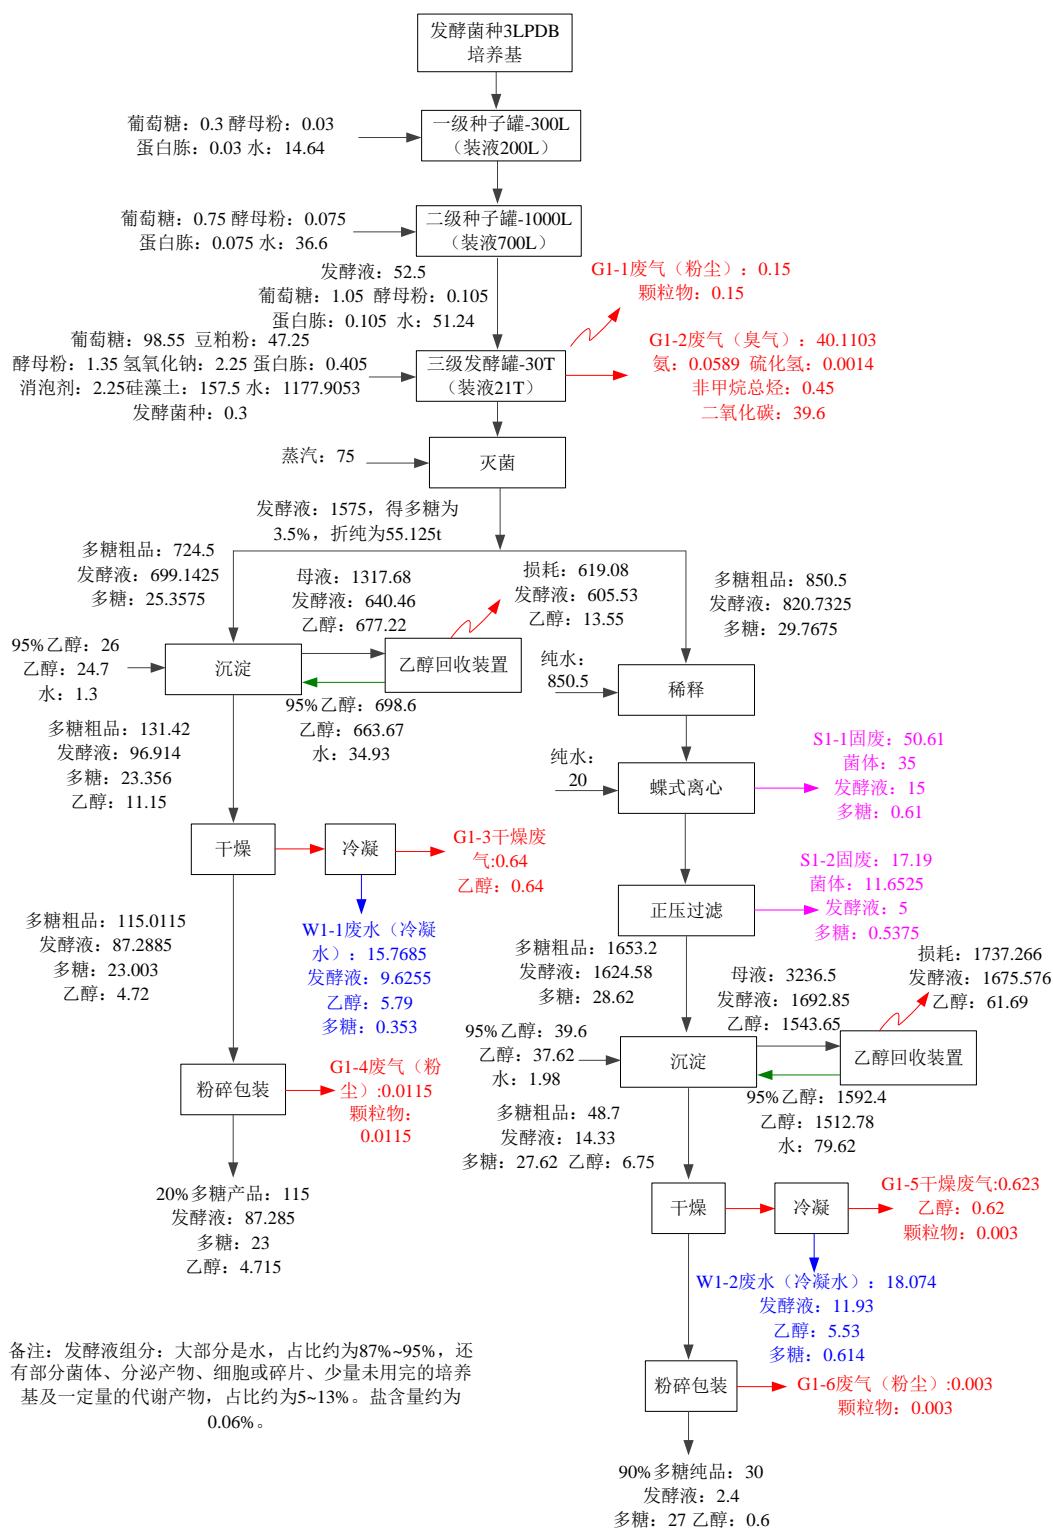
发酵菌种3LPDB
培养基

葡萄糖：0.3 酵母粉：0.03
蛋白胨：0.03 水：14.64

一级种子罐-300L
（装液200L）

葡萄糖：0.75 酵母粉：0.075
蛋白胨：0.075 水：36.6

二级种子罐-1000L
（装液700L）

发酵液：52.5
葡萄糖：1.05 酵母粉：0.105
蛋白胨：0.105 水：51.24

G1-1废气（粉尘）：0.15
颗粒物：0.15

葡萄糖：98.55 豆粕粉：47.25
酵母粉：1.35 氢氧化钠：2.25 蛋白胨：0.405
消泡剂：2.25硅藻土：157.5 水：1177.9053
发酵菌种：0.3

三级发酵罐-30T
（装液21T）

G1-2废气（臭气）：40.1103
氨：0.0589 硫化氢：0.0014
非甲烷总烃：0.45
二氧化碳：39.6

蒸汽：75

灭菌

发酵液：1575，得多糖为3.5%，折纯为55.125t

多糖粗品：724.5
发酵液：699.1425
多糖：25.3575

母液：1317.68
发酵液：640.46
乙醇：677.22

损耗：619.08
发酵液：605.53
乙醇：13.55

多糖粗品：850.5
发酵液：820.7325
多糖：29.7675

95%乙醇：26
乙醇：24.7
水：1.3

沉淀

乙醇回收装置

95%乙醇：698.6
乙醇：663.67
水：34.93

纯水：
850.5

稀释

多糖粗品：131.42
发酵液：96.914
多糖：23.356
乙醇：11.15

纯水：
20

蝶式离心

S1-1固废：50.61
菌体：35
发酵液：15
多糖：0.61

干燥

冷凝

G1-3干燥废气:0.64
乙醇：0.64

S1-2固废：17.19
菌体：11.6525
发酵液：5
多糖：0.5375

正压过滤

多糖粗品：115.0115
发酵液：87.2885
多糖：23.003
乙醇：4.72

W1-1废水（冷凝水）：15.7685
发酵液：9.6255
乙醇：5.79
多糖：0.353

多糖粗品：1653.2
发酵液：1624.58
多糖：28.62

母液：3236.5
发酵液：1692.85
乙醇：1543.65

损耗：1737.266
发酵液：1675.576
乙醇：61.69

95%乙醇：39.6
乙醇：37.62
水：1.98

沉淀

乙醇回收装置

粉碎包装

G1-4废气（粉尘）:0.0115
颗粒物：0.0115

95%乙醇：1592.4
乙醇：1512.78
水：79.62

多糖粗品：48.7
发酵液：14.33
多糖：27.62 乙醇：6.75

20%多糖产品：115
发酵液：87.285
多糖：23
乙醇：4.715

干燥

冷凝

G1-5干燥废气:0.623
乙醇：0.62
颗粒物：0.003

W1-2废水（冷凝水）：18.074
发酵液：11.93
乙醇：5.53
多糖：0.614

备注：发酵液组分：大部分是水，占比约为87%~95%，还有部分菌体、分泌产物、细胞或碎片、少量未用完的培养基及一定量的代谢产物，占比约为5~13%。盐含量约为0.06%。

粉碎包装

G1-6废气（粉尘）:0.003
颗粒物：0.003

90%多糖纯品：30
发酵液：2.4
多糖：27 乙醇：0.6